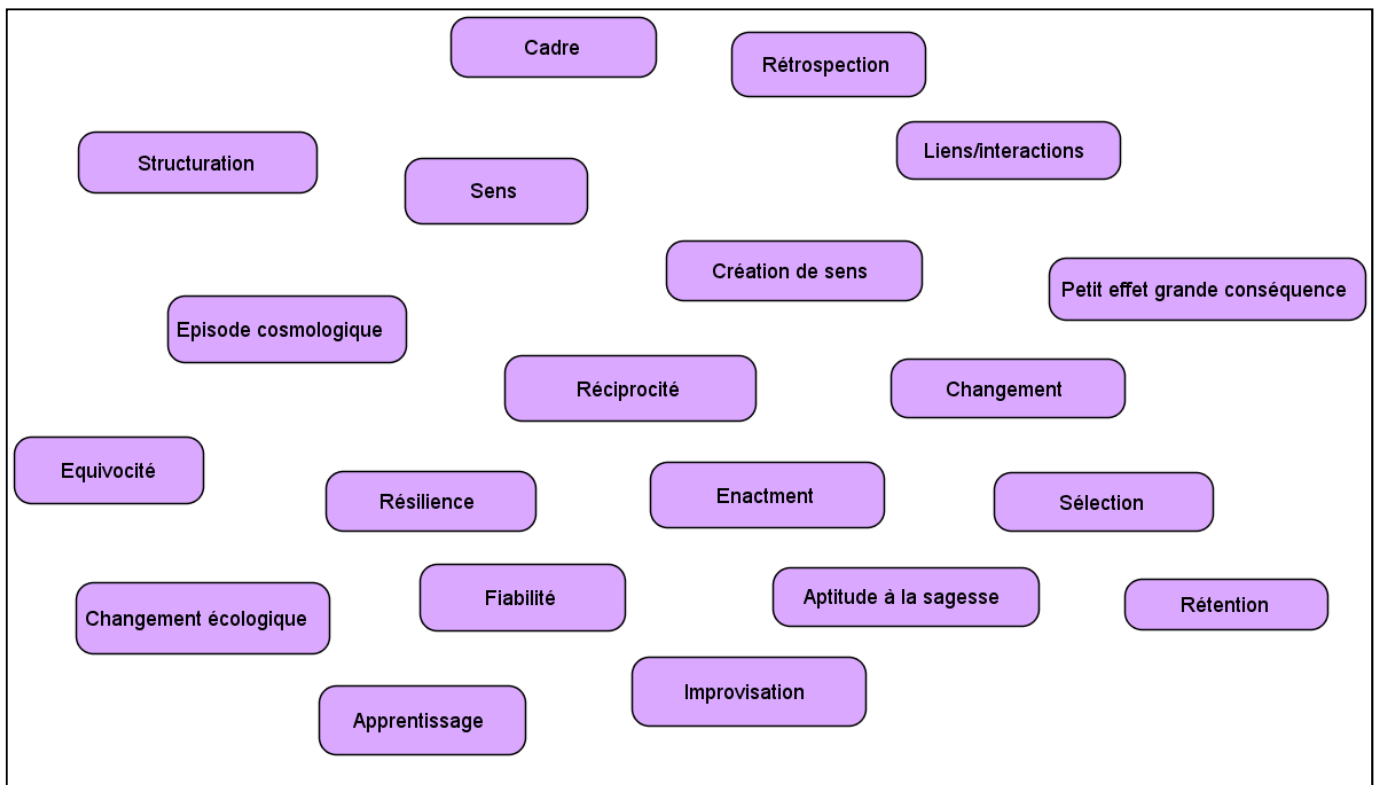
Cadre

Rétrospection

Structuration

Sens

Liens/interactions

Création de sens

Petit effet grande conséquence

Episode cosmologique

Réciprocité

Changement

Equivocité

Résilience

Enactment

Sélection

Fiabilité

Aptitude à la sagesse

Rétention

Changement écologique

Improvisation

Apprentissage